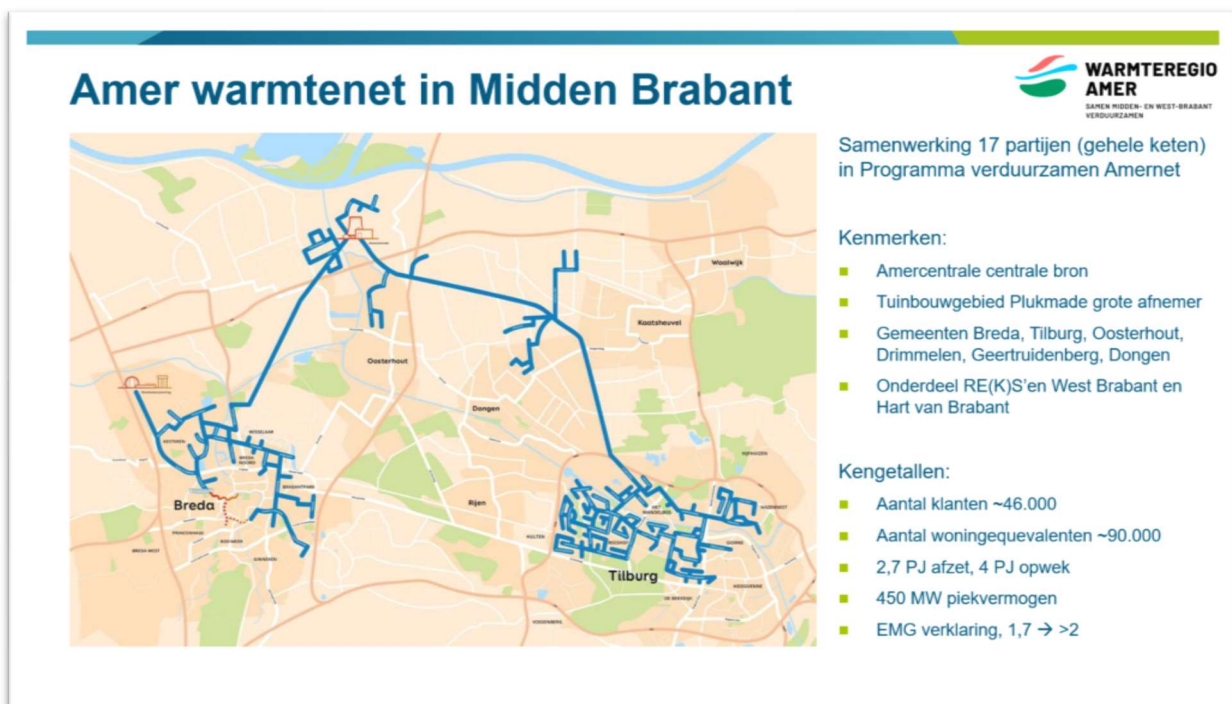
Amer warmtenet in Midden Brabant

WARMTEREGIO AMER
SAMEN MIDDEN- EN WEST-BRABANT VERDUURZAMEN

Waalwijk
Kaatsheuvel
Oosterhout
Dongen
Rijen
Breda
Tilburg

Samenwerking 17 partijen (gehele keten) in Programma verduurzamen Amernet

Kenmerken:
Amercentrale centrale bron
Tuinbouwgebied Plukmade grote afnemer
Gemeenten Breda, Tilburg, Oosterhout, Drimmelen, Geertruidenberg, Dongen
Onderdeel RE(K)S'en West Brabant en Hart van Brabant

Kengetallen:
Aantal klanten ~46.000
Aantal woningequevalenten ~90.000
2,7 PJ afzet, 4 PJ opwek
450 MW piekvermogen
EMG verklaring, 1,7 → >2